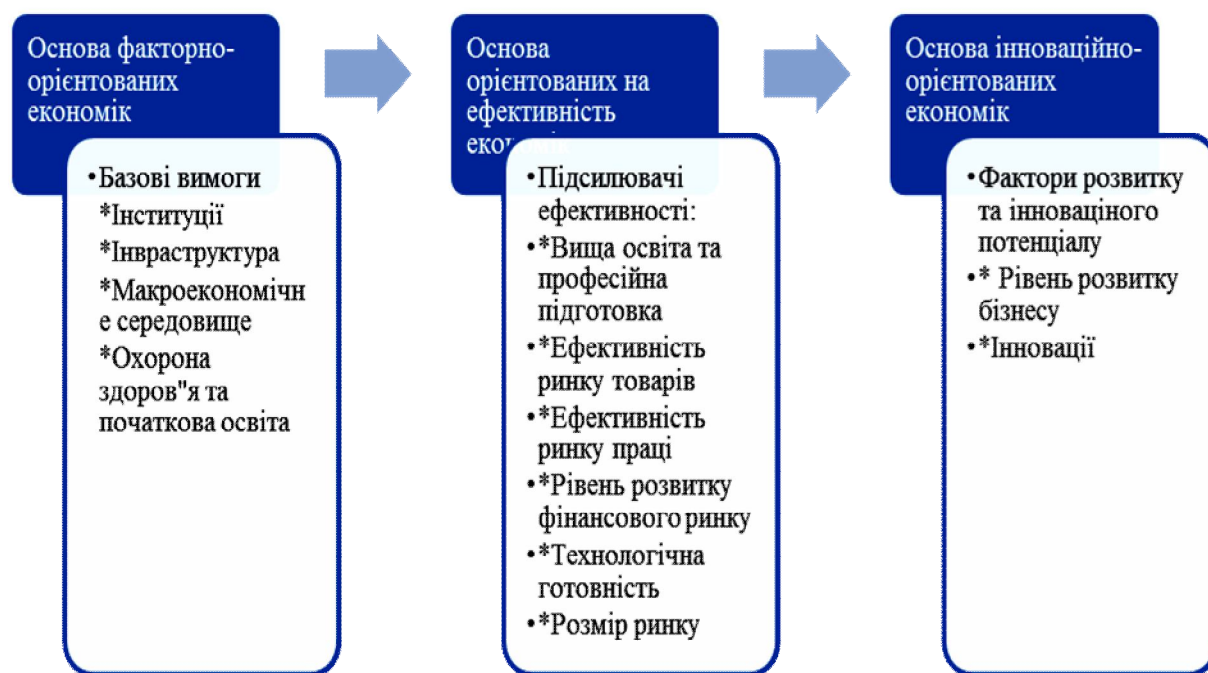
Основа факторно-орієнтованих економік

•Базові вимоги
*Інституції
*Інвраструктура
*Макроекономічне середовище
*Охорона здоров"я та початкова освіта

Основа орієнтованих на ефективність економік

•Підсилювачі ефективності:
•*Вища освіта та професійна підготовка
•*Ефективність ринку товарів
•*Ефективність ринку праці
•*Рівень розвитку фінансового ринку
•*Технологічна готовність
•*Розмір ринку

Основа інноваційно-орієнтованих економік

•Фактори розвитку та інноваціного потенціалу
•* Рівень розвитку бізнесу
•*Інновації